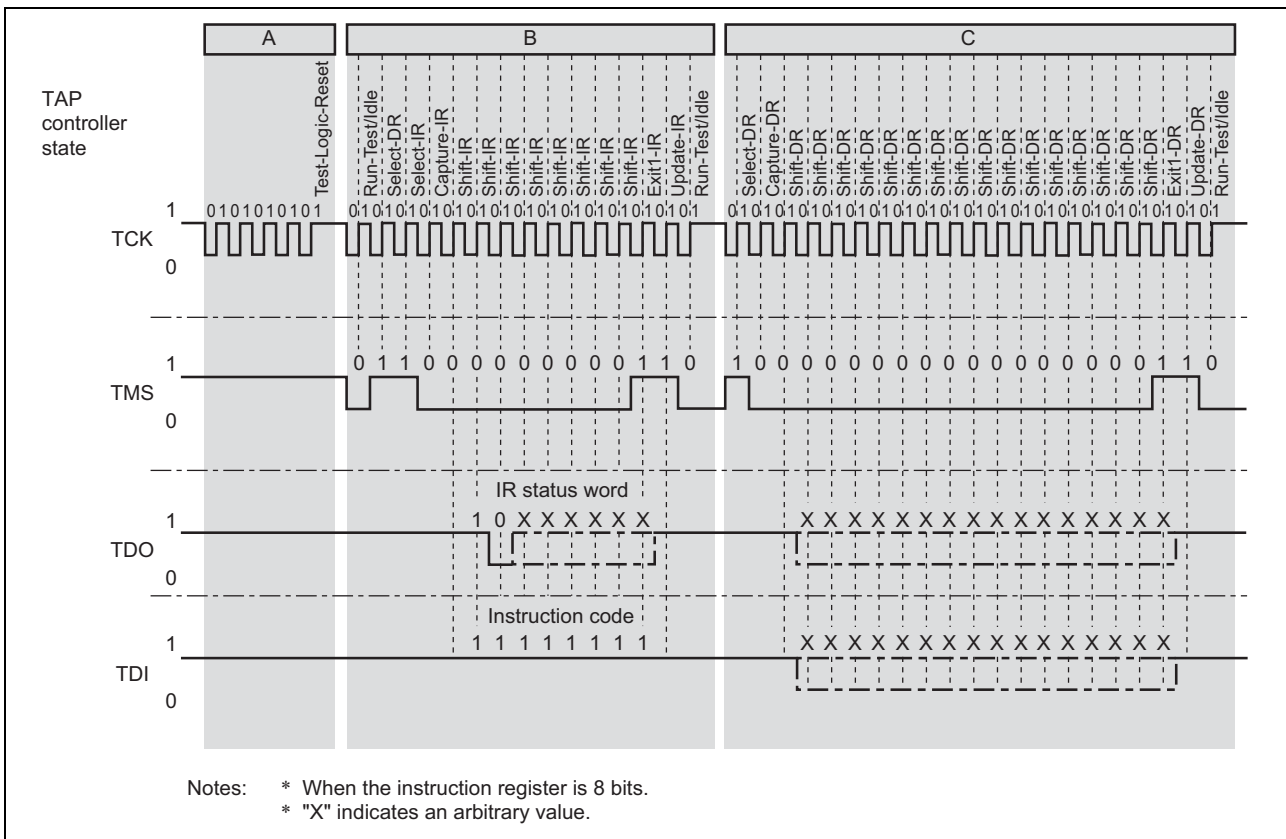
A
B
C

TAP controller state

Test-Logic-Reset

Run-Test/Idle
Select-DR
Select-IR
Capture-IR
Shift-IR
Shift-IR
Shift-IR
Shift-IR
Shift-IR
Shift-IR
Shift-IR
Shift-IR
Exit1-IR
Update-IR
Run-Test/Idle

Select-DR
Capture-DR
Shift-DR
Shift-DR
Shift-DR
Shift-DR
Shift-DR
Shift-DR
Shift-DR
Shift-DR
Shift-DR
Shift-DR
Shift-DR
Shift-DR
Shift-DR
Shift-DR
Shift-DR
Shift-DR
Exit1-DR
Update-DR
Run-Test/Idle

1 0101010101
0 1 0 1 0 1 0 1 0 1 0 1 0 1 0 1 0 1 0 1 0 1 0 1 0 1 0 1 0 1
0 1 0 1 0 1 0 1 0 1 0 1 0 1 0 1 0 1 0 1 0 1 0 1 0 1 0 1 0 1 0 1 0 1 0 1 0 1 0 1 0 1
TCK
0

1
0 1 1 0 0 0 0 0 0 0 0 0 1 1 0
1 0 0 0 0 0 0 0 0 0 0 0 0 0 0 0 0 0 1 1 0
TMS
0

IR status word
1
1 0 X X X X X X
X X X X X X X X X X X X X X X X
TDO
0

Instruction code
1
1 1 1 1 1 1 1 1
X X X X X X X X X X X X X X X X
TDI
0

Notes: * When the instruction register is 8 bits.
* "X" indicates an arbitrary value.